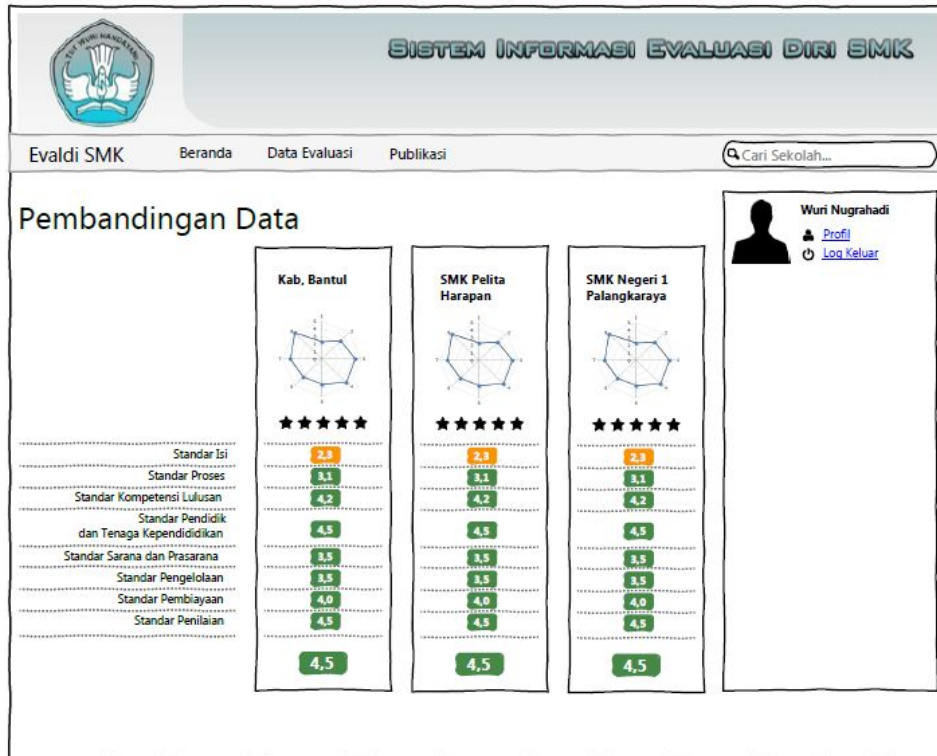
TUT WURI HANDAYANI

Sistem Informasi Evaluasi Diri SMK

Evaldi SMK Beranda Data Evaluasi Publikasi

Cari Sekolah...

Pembandingan Data

Wuri Nugrahadi
Profil
Log Keluar

| | Kab, Bantul | SMK Pelita Harapan | SMK Negeri 1 Palangkaraya |
|---|---|---|---|
| | ★★★★★ | ★★★★★ | ★★★★★ |
| Standar Isi | 2,3 | 2,3 | 2,3 |
| Standar Proses | 3,1 | 3,1 | 3,1 |
| Standar Kompetensi Lulusan | 4,2 | 4,2 | 4,2 |
| Standar Pendidik dan Tenaga Kependididikan | 4,5 | 4,5 | 4,5 |
| Standar Sarana dan Prasarana | 3,5 | 3,5 | 3,5 |
| Standar Pengelolaan | 3,5 | 3,5 | 3,5 |
| Standar Pembiayaan | 4,0 | 4,0 | 4,0 |
| Standar Penilaian | 4,5 | 4,5 | 4,5 |
| | 4,5 | 4,5 | 4,5 |